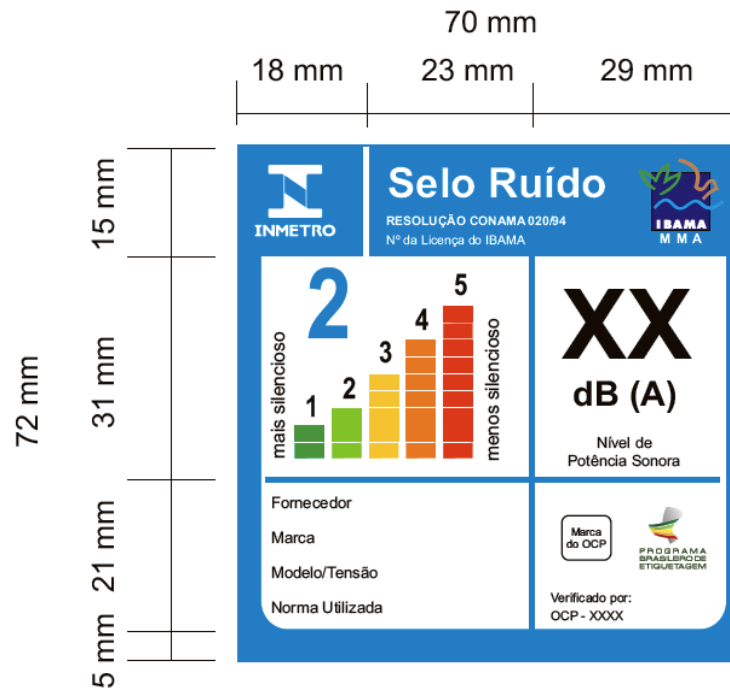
70 mm

18 mm 23 mm 29 mm

15 mm

31 mm

72 mm

21 mm

5 mm

INMETRO

Selo Ruído

RESOLUÇÃO CONAMA 020/94

Nº da Licença do IBAMA

IBAMA
MMA

2

mais silencioso

1 2 3 4 5

menos silencioso

XX

dB (A)

Nível de Potência Sonora

Fornecedor

Marca

Modelo/Tensão

Norma Utilizada

Marca do OCP

PROGRAMA BRASILEIRO DE ETIQUETAGEM

Verificado por:
OCP - XXXX